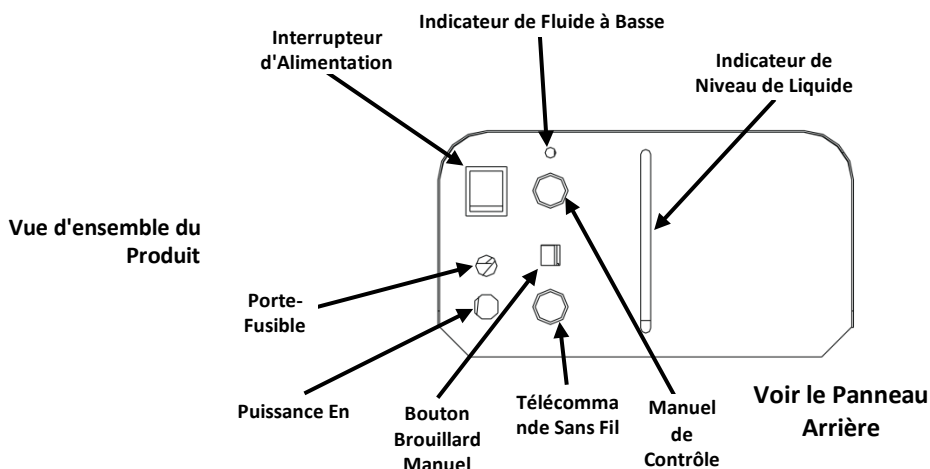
Vue d'ensemble du Produit

Indicateur de Fluide à Basse

Interrupteur d'Alimentation

Indicateur de Niveau de Liquide

Porte-Fusible

Puissance En

Bouton Brouillard Manuel

Télécomma nde Sans Fil

Manuel de Contrôle

Voir le Panneau Arrière